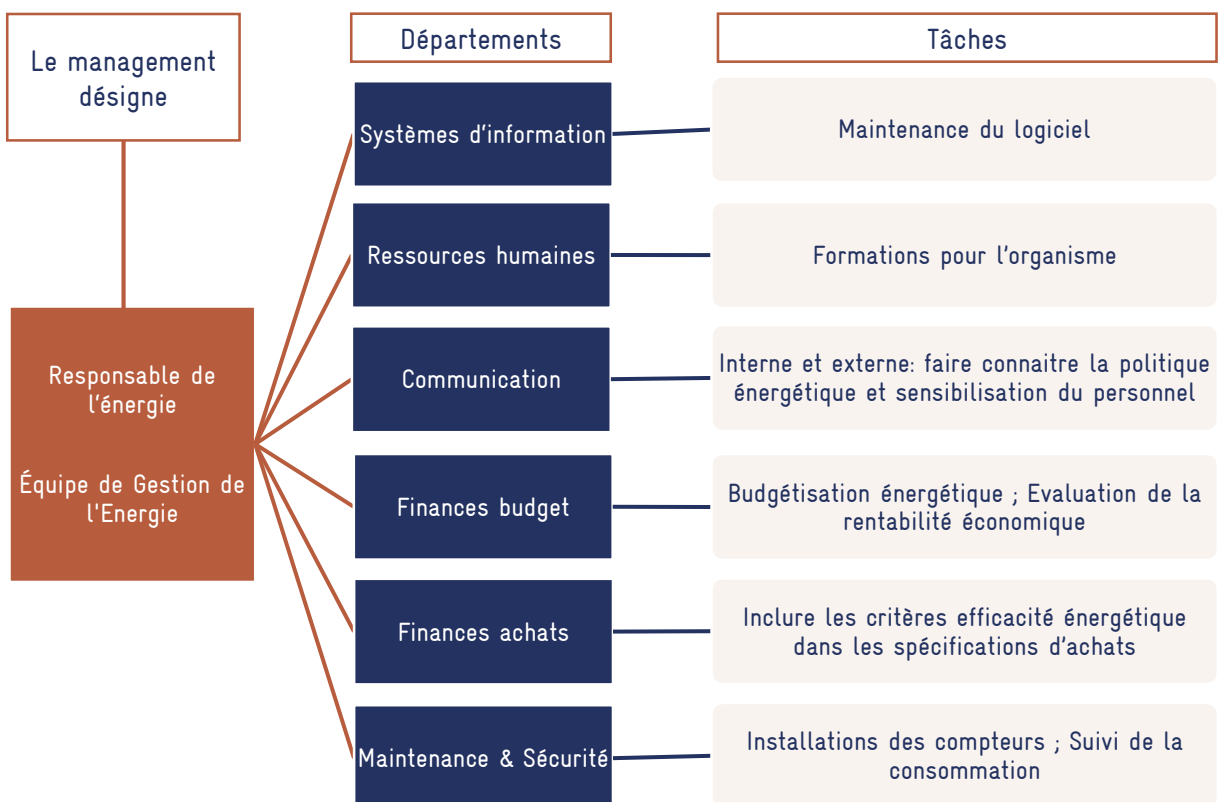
Le management désigne

Responsable de l'énergie

Équipe de Gestion de l'Energie

Départements

Tâches

Systèmes d'information

Maintenance du logiciel

Ressources humaines

Formations pour l'organisme

Communication

Interne et externe: faire connaitre la politique énergétique et sensibilisation du personnel

Finances budget

Budgétisation énergétique ; Evaluation de la rentabilité économique

Finances achats

Inclure les critères efficacité énergétique dans les spécifications d'achats

Maintenance & Sécurité

Installations des compteurs ; Suivi de la consommation